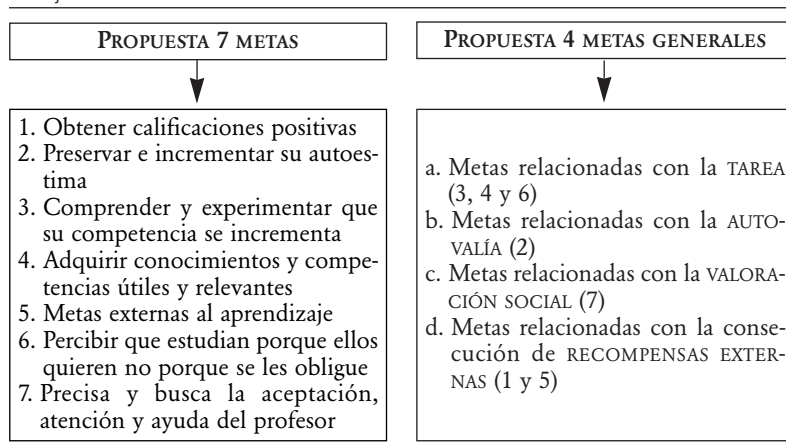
PROPUESTA 7 METAS

PROPUESTA 4 METAS GENERALES

1. Obtener calificaciones positivas
2. Preservar e incrementar su autoestima
3. Comprender y experimentar que su competencia se incrementa
4. Adquirir conocimientos y competencias útiles y relevantes
5. Metas externas al aprendizaje
6. Percibir que estudian porque ellos quieren no porque se les obligue
7. Precisa y busca la aceptación, atención y ayuda del profesor

a. Metas relacionadas con la TAREA (3, 4 y 6)
b. Metas relacionadas con la AUTOVALÍA (2)
c. Metas relacionadas con la VALORACIÓN SOCIAL (7)
d. Metas relacionadas con la consecución de RECOMPENSAS EXTERNAS (1 y 5)